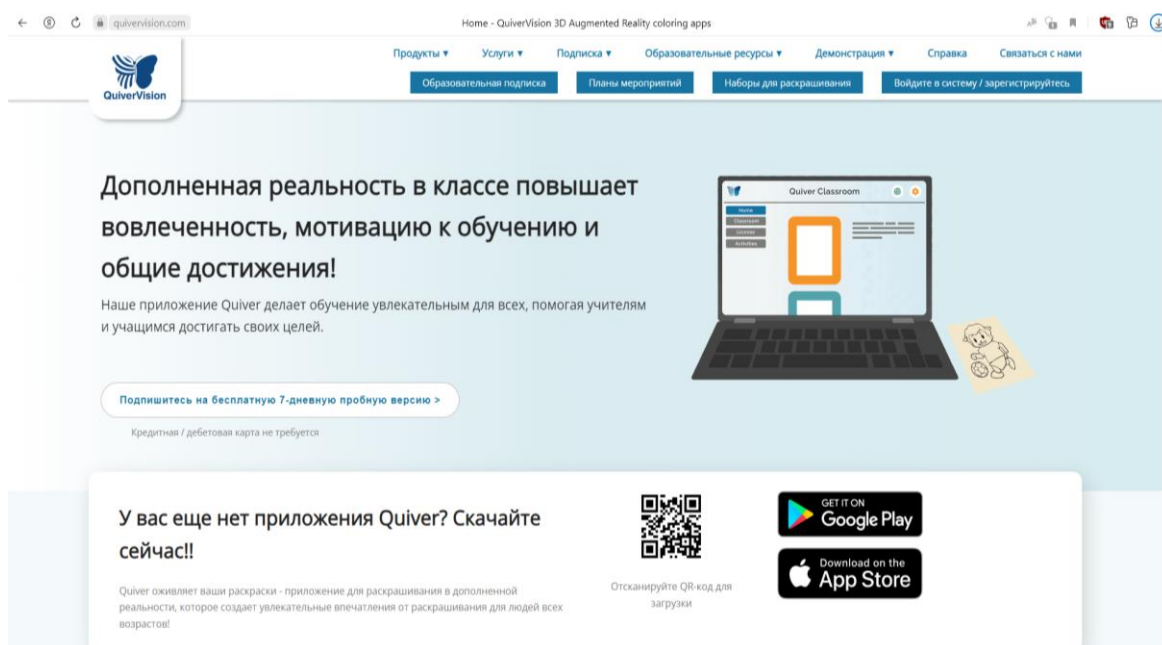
quivervision.com

Home - QuiverVision 3D Augmented Reality coloring apps

QuiverVision

Продукты ▾ Услуги ▾ Подписка ▾ Образовательные ресурсы ▾ Демонстрация ▾ Справка Связаться с нами

Образовательная подписка Планы мероприятий Наборы для раскрашивания Войдите в систему / зарегистрируйтесь

Дополненная реальность в классе повышает вовлеченность, мотивацию к обучению и общие достижения!

Наше приложение Quiver делает обучение увлекательным для всех, помогая учителям и учащимся достигать своих целей.

Quiver Classroom

Home
Classroom
Licenses
Activities

Подпишитесь на бесплатную 7-дневную пробную версию >

Кредитная / дебетовая карта не требуется

У вас еще нет приложения Quiver? Скачайте сейчас!!

Quiver оживляет ваши раскраски - приложение для раскрашивания в дополненной реальности, которое создает увлекательные впечатления от раскрашивания для людей всех возрастов!

Отсканируйте QR-код для загрузки

GET IT ON
Google Play

Download on the
App Store